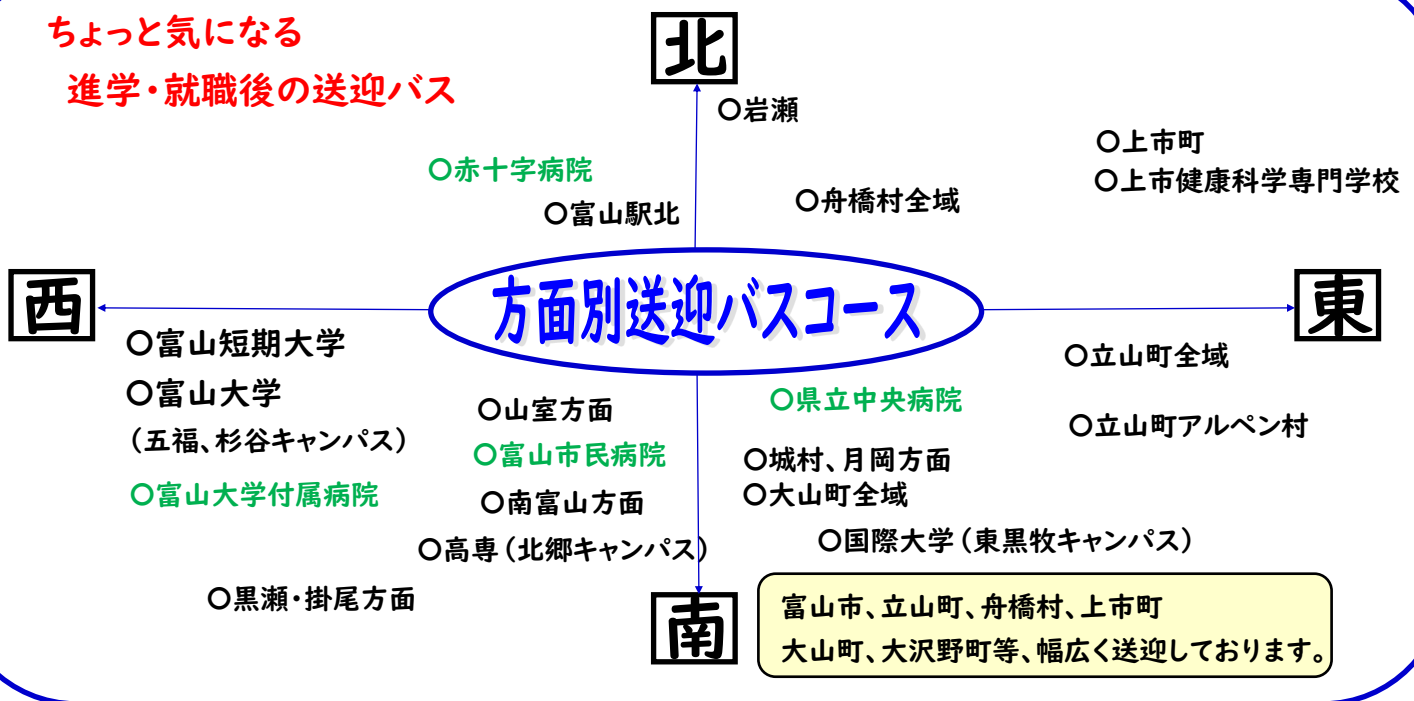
ちょっと気になる
進学・就職後の送迎バス

北

○岩瀬

○上市町
○上市健康科学専門学校

○赤十字病院
○富山駅北

○舟橋村全域

西

方面別送迎バスコース

東

○富山短期大学
○富山大学
（五福、杉谷キャンパス）
○富山大学付属病院

○山室方面
○富山市民病院
○南富山方面
○高専（北郷キャンパス）

○黒瀬・掛尾方面

○県立中央病院
○城村、月岡方面
○大山町全域
○国際大学（東黒牧キャンパス）

○立山町全域
○立山町アルペン村

南

富山市、立山町、舟橋村、上市町
大山町、大沢野町等、幅広く送迎しております。